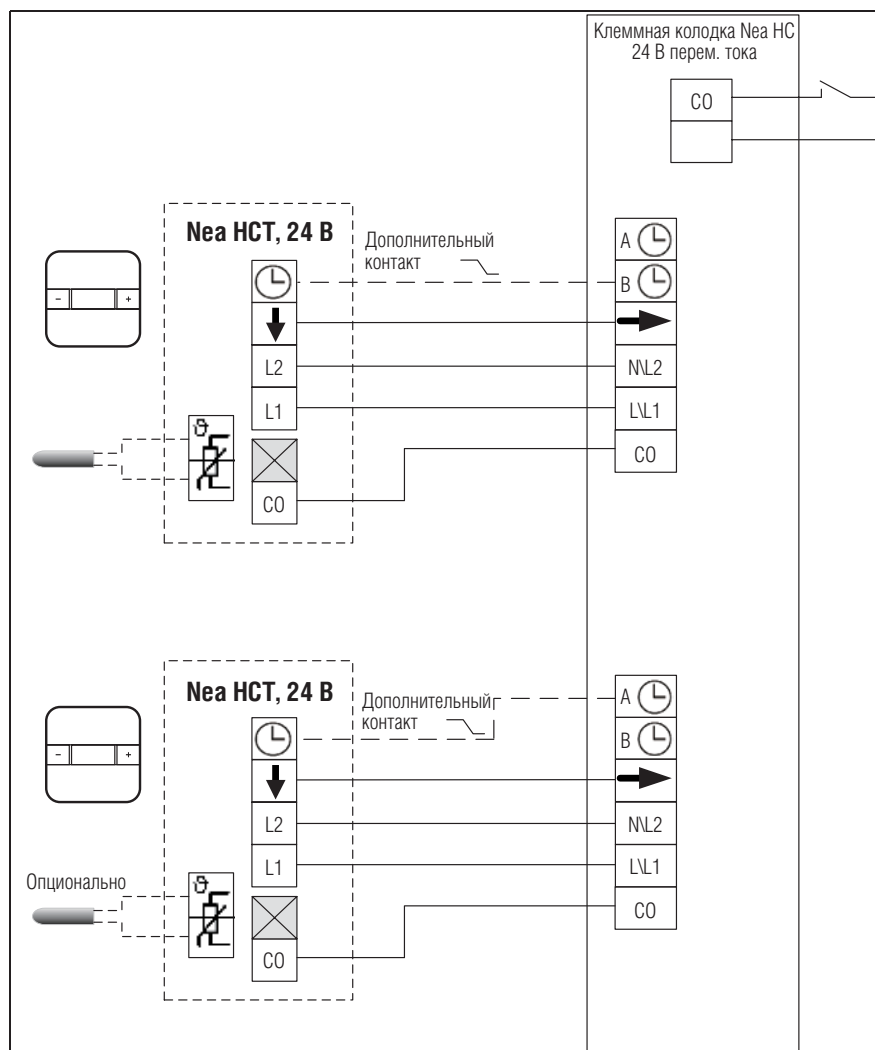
Клеммная колодка Nea HC 24 В перем. тока

CO

Nea HCT, 24 В

Дополнительный контакт

A

B

L2

N\L2

L1

L\L1

CO

CO

-

+

Nea HCT, 24 В

Дополнительный контакт

A

B

L2

N\L2

L1

L\L1

Опционально

CO

CO

-

+